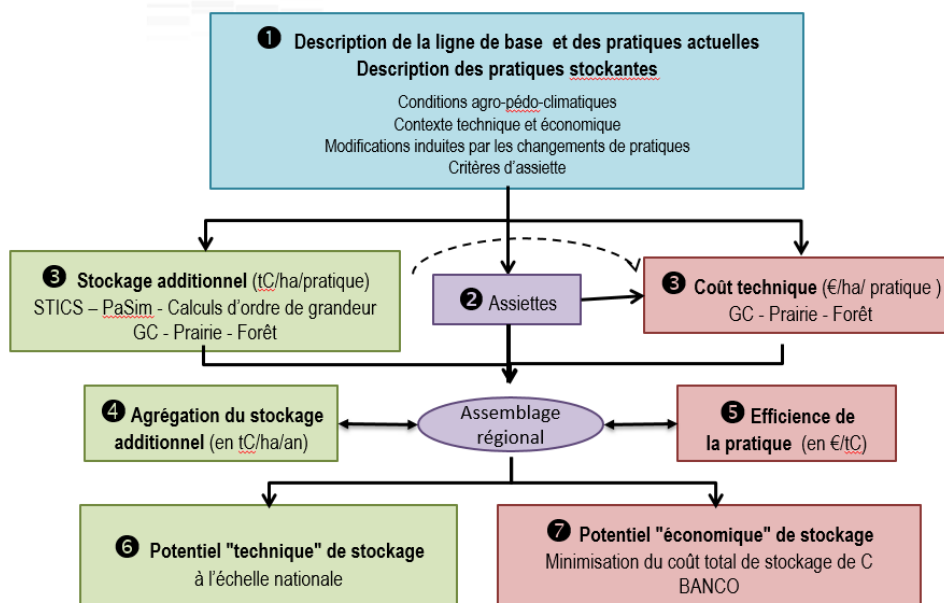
❶ Description de la ligne de base et des pratiques actuelles
Description des pratiques stockantes

Conditions agro-pédo-climatiques
Contexte technique et économique
Modifications induites par les changements de pratiques
Critères d'assiette

❸ Stockage additionnel (tC/ha/pratique)
STICS – PaSim - Calculs d'ordre de grandeur
GC - Prairie - Forêt

❷ Assiettes

❸ Coût technique (€/ha/ pratique )
GC - Prairie - Forêt

❹ Agrégation du stockage additionnel (en tC/ha/an)

Assemblage régional

❺ Efficience de la pratique (en €/tC)

❻ Potentiel "technique" de stockage
à l'échelle nationale

❼ Potentiel "économique" de stockage
Minimisation du coût total de stockage de C
BANCO